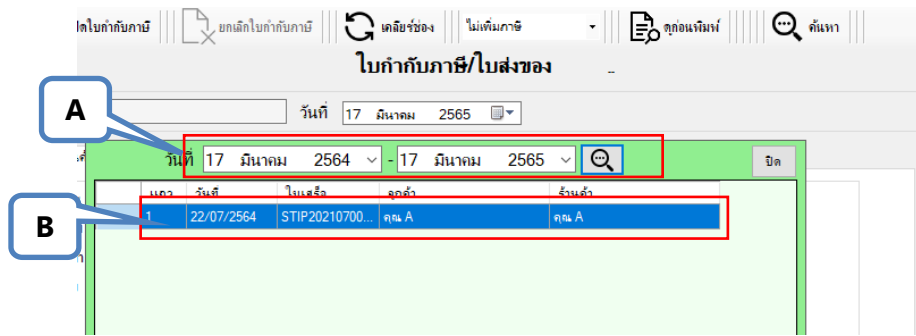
ดใบกำกับภาษี | ยกเลิกใบกำกับภาษี | เคลียร์ช่อง | ไม่เพิ่มภาษี | ดูก่อนพิมพ์ | ค้นหา

ใบกำกับภาษี/ใบส่งของ

วันที่ 17 มีนาคม 2565

A

วันที่ 17 มีนาคม 2564 - 17 มีนาคม 2565

ปิด

| แถว | วันที่ | ใบเสร็จ | ลูกค้า | ร้านค้า |
|---|---|---|---|---|
| 1 | 22/07/2564 | STIP20210700... | คุณ A | คุณ A |

B